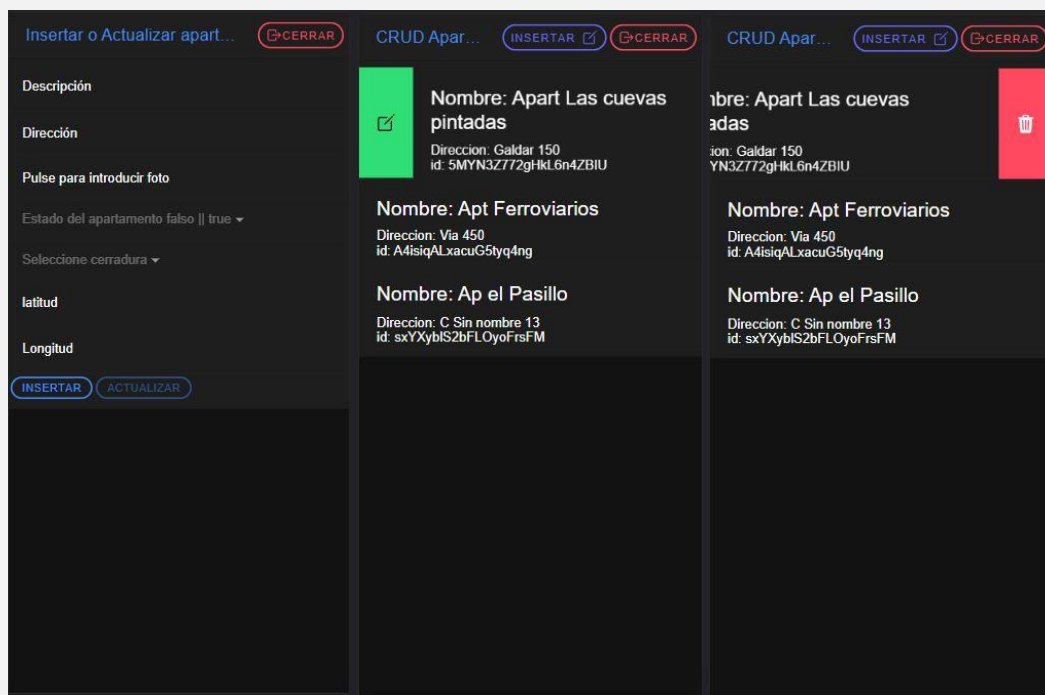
Insertar o Actualizar apart...

CERRAR

Descripción

Dirección

Pulse para introducir foto

Estado del apartamento falso || true

Seleccione cerradura

latitud

Longitud

INSERTAR

ACTUALIZAR

CRUD Apar...

INSERTAR

CERRAR

Nombre: Apart Las cuevas pintadas

Direccion: Galdar 150
id: 5MYN3Z772gHkL6n4ZBIU

Nombre: Apt Ferroviarios

Direccion: Via 450
id: A4isiqALxacuG5tyq4ng

Nombre: Ap el Pasillo

Direccion: C Sin nombre 13
id: sxYXybIS2bFLOyoFrsFM

CRUD Apar...

INSERTAR

CERRAR

ıbre: Apart Las cuevas ıadas

ion: Galdar 150
YN3Z772gHkL6n4ZBIU

Nombre: Apt Ferroviarios

Direccion: Via 450
id: A4isiqALxacuG5tyq4ng

Nombre: Ap el Pasillo

Direccion: C Sin nombre 13
id: sxYXybIS2bFLOyoFrsFM